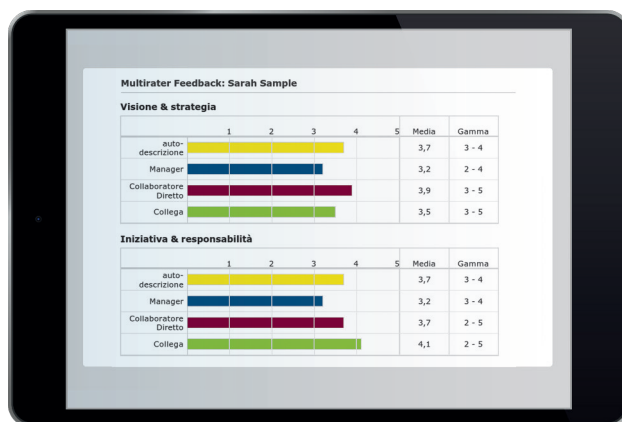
Multirater Feedback: Sarah Sample

Visione & strategia

| | 1 2 3 4 5 | Media | Gamma |
|---|---|---|---|
| auto-descrizione | | 3,7 | 3 - 4 |
| Manager | | 3,2 | 2 - 4 |
| Collaboratore Diretto | | 3,9 | 3 - 5 |
| Collega | | 3,5 | 3 - 5 |

Iniziativa & responsabilità

| | 1 2 3 4 5 | Media | Gamma |
|---|---|---|---|
| auto-descrizione | | 3,7 | 3 - 4 |
| Manager | | 3,2 | 3 - 4 |
| Collaboratore Diretto | | 3,7 | 2 - 5 |
| Collega | | 4,1 | 2 - 5 |